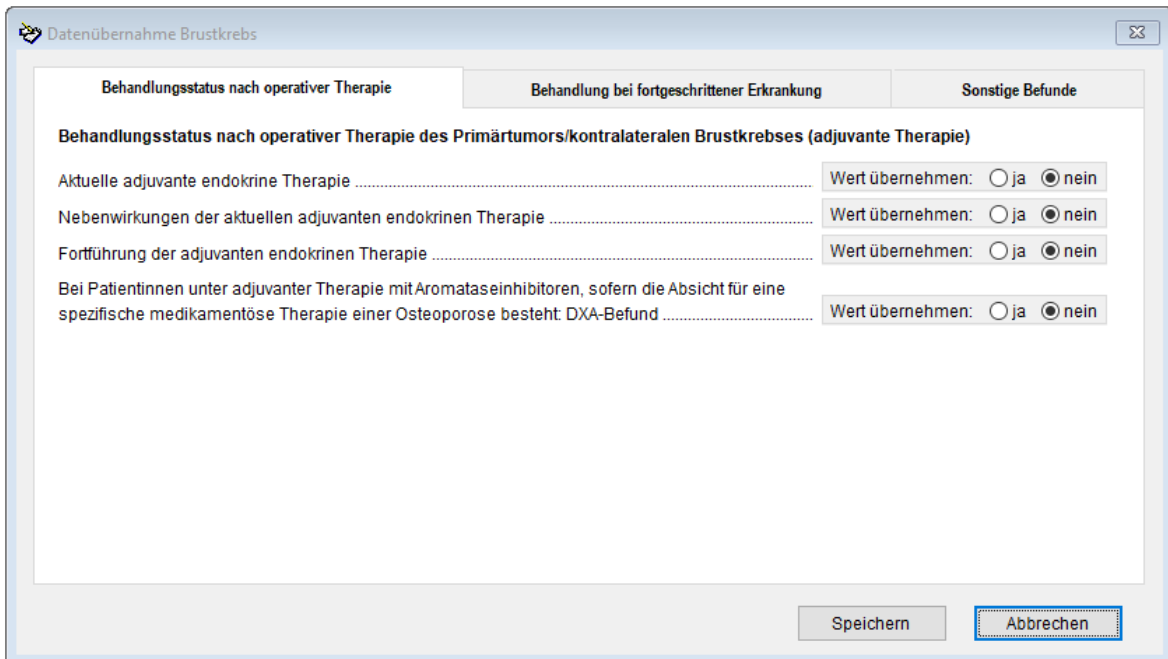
Datenübernahme Brustkrebs

Behandlungsstatus nach operativer Therapie | Behandlung bei fortgeschrittener Erkrankung | Sonstige Befunde

Behandlungsstatus nach operativer Therapie des Primärtumors/kontralateralen Brustkrebses (adjuvante Therapie)

Aktuelle adjuvante endokrine Therapie .................................................................................... Wert übernehmen: ja nein

Nebenwirkungen der aktuellen adjuvanten endokrinen Therapie ............................................... Wert übernehmen: ja nein

Fortführung der adjuvanten endokrinen Therapie ...................................................................... Wert übernehmen: ja nein

Bei Patientinnen unter adjuvanter Therapie mit Aromataseinhibitoren, sofern die Absicht für eine spezifische medikamentöse Therapie einer Osteoporose besteht: DXA-Befund ................................. Wert übernehmen: ja nein

Speichern

Abbrechen